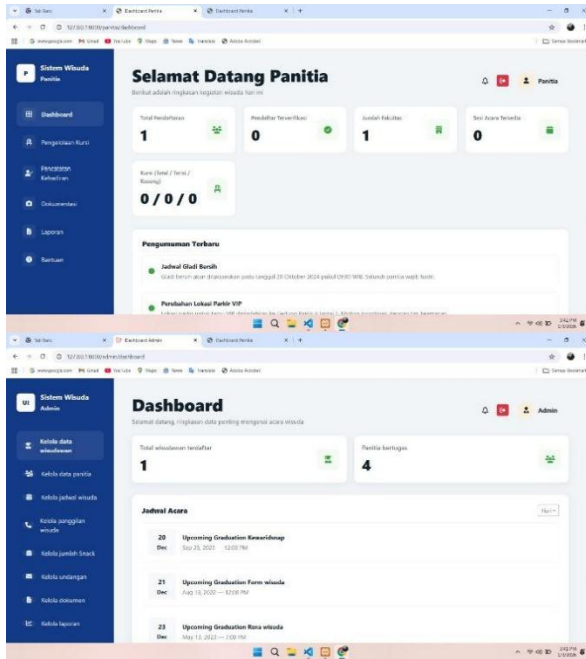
Tab Baru | Dashboard Panitia | Dashboard Panitia

127.0.0.1:8000/panitia/dashboard

Sistem Wisuda
Panitia

Dashboard
Pengelolaan Kursi
Pencatatan Kehadiran
Dokumentasi
Laporan
Bantuan

Selamat Datang Panitia
Berikut adalah ringkasan kegiatan wisuda hari ini

Panitia

Total Pendaftaran
1

Pendaftar Terverifikasi
0

Jumlah Fakultas
1

Sesi Acara Tersedia
0

Kursi (Total / Terisi / Kosong)
0 / 0 / 0

Pengumuman Terbaru

Jadwal Gladi Bersih
Gladi bersih akan dilaksanakan pada tanggal 20 Oktober 2024 pukul 09:00 WIB. Seluruh panitia wajib hadir.

Perubahan Lokasi Parkir VIP
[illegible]

Tab Baru | Dashboard Admin | Dashboard Panitia

127.0.0.1:8000/admin/dashboard

Sistem Wisuda
Admin

Kelola data wisudawan
Kelola data panitia
Kelola jadwal wisuda
Kelola panggilan wisuda
Kelola jumlah Snack
Kelola undangan
Kelola dokumen
Kelola laporan

Dashboard
Selamat datang, ringkasan data penting mengenai acara wisuda

Admin

Total wisudawan terdaftar
1

Panitia bertugas
4

Jadwal Acara

20 Dec
Upcoming Graduation Kewaridnasp
Sep 25, 2025 — 12:00 PM

21 Dec
Upcoming Graduation Form wisuda
Aug 13, 2020 — 12:00 PM

23 Dec
Upcoming Graduation Rona wisuda
May 13, 2023 — 2:00 PM